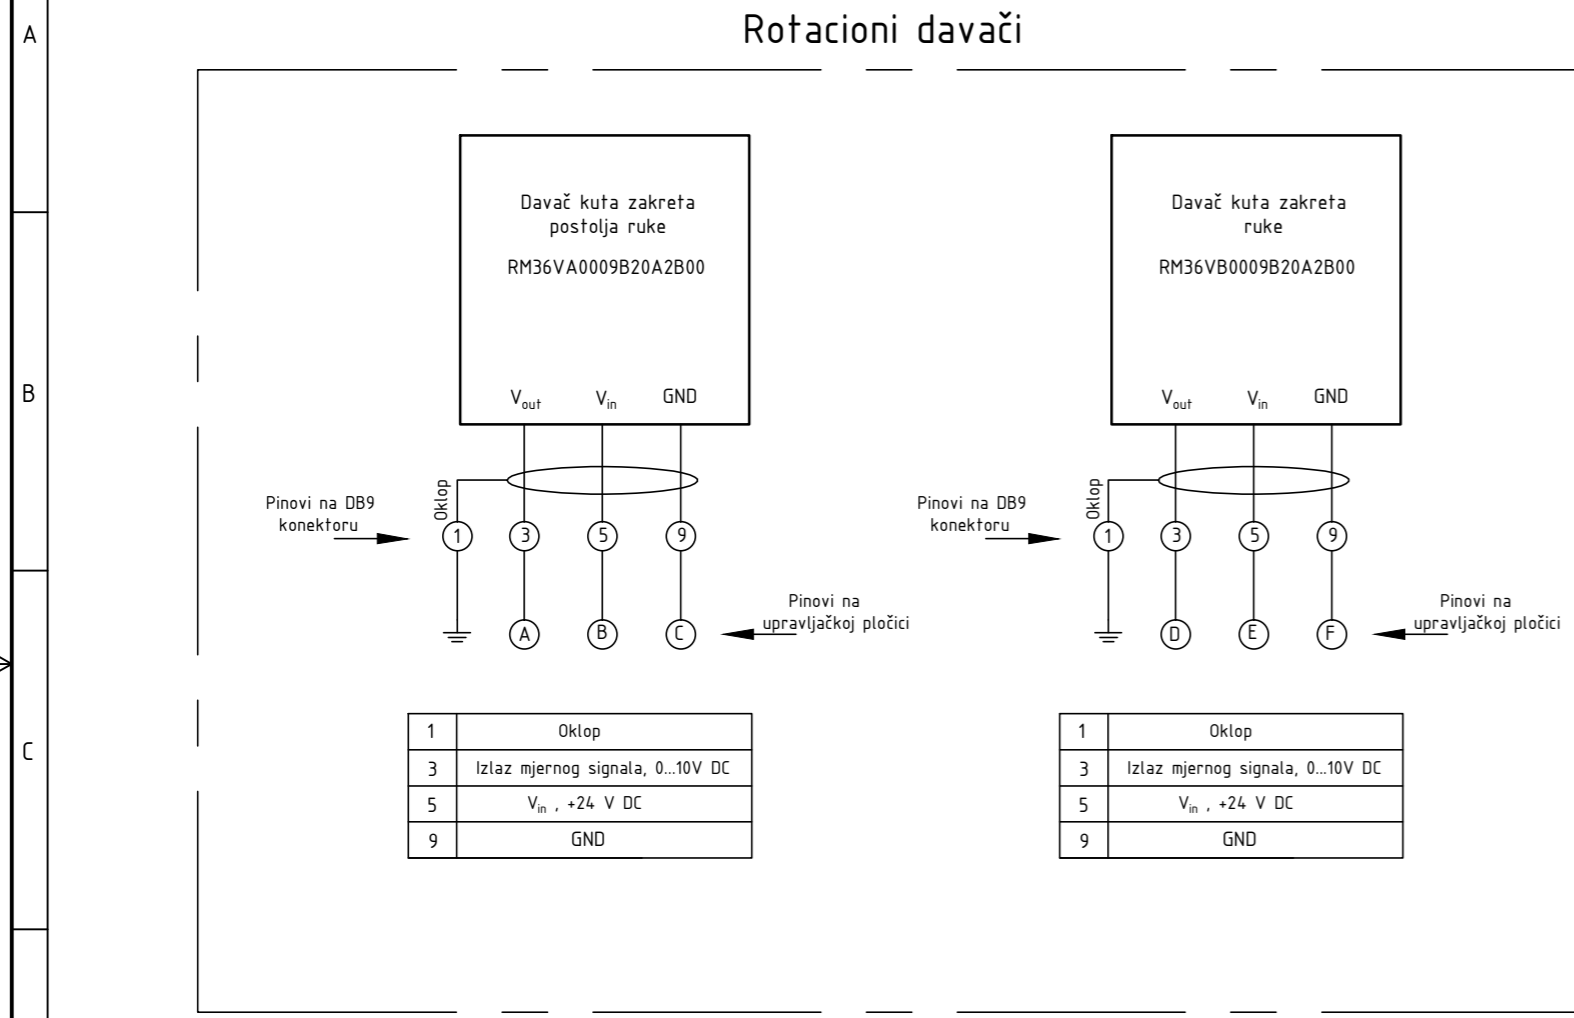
A

B

C

Rotacioni davači

Davač kuta zakreta postolja ruke

RM36VA0009B20A2B00

$V_{out}$ $V_{in}$ GND

Oklop

Pinovi na DB9 konektoru

1 3 5 9

A B C

Pinovi na upravljačkoj pločici

| 1 | Oklop |
|---|---|
| 3 | Izlaz mjernog signala, 0...10V DC |
| 5 | $V_{in}$ , +24 V DC |
| 9 | GND |

Davač kuta zakreta ruke

RM36VB0009B20A2B00

$V_{out}$ $V_{in}$ GND

Oklop

Pinovi na DB9 konektoru

1 3 5 9

D E F

Pinovi na upravljačkoj pločici

| 1 | Oklop |
|---|---|
| 3 | Izlaz mjernog signala, 0...10V DC |
| 5 | $V_{in}$ , +24 V DC |
| 9 | GND |